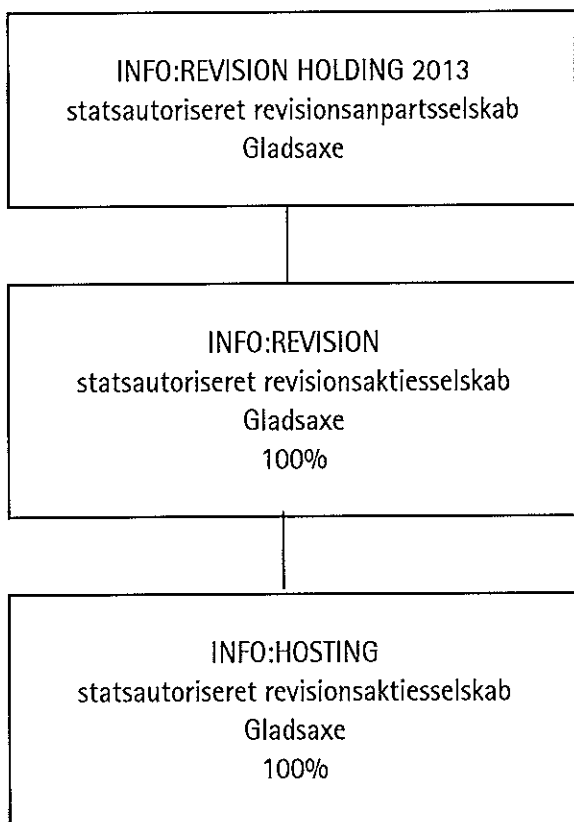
INFO:REVISION HOLDING 2013
statsautoriseret revisionsanpartsselskab
Gladsaxe

INFO:REVISION
statsautoriseret revisionsaktiesselskab
Gladsaxe
100%

INFO:HOSTING
statsautoriseret revisionsaktiesselskab
Gladsaxe
100%